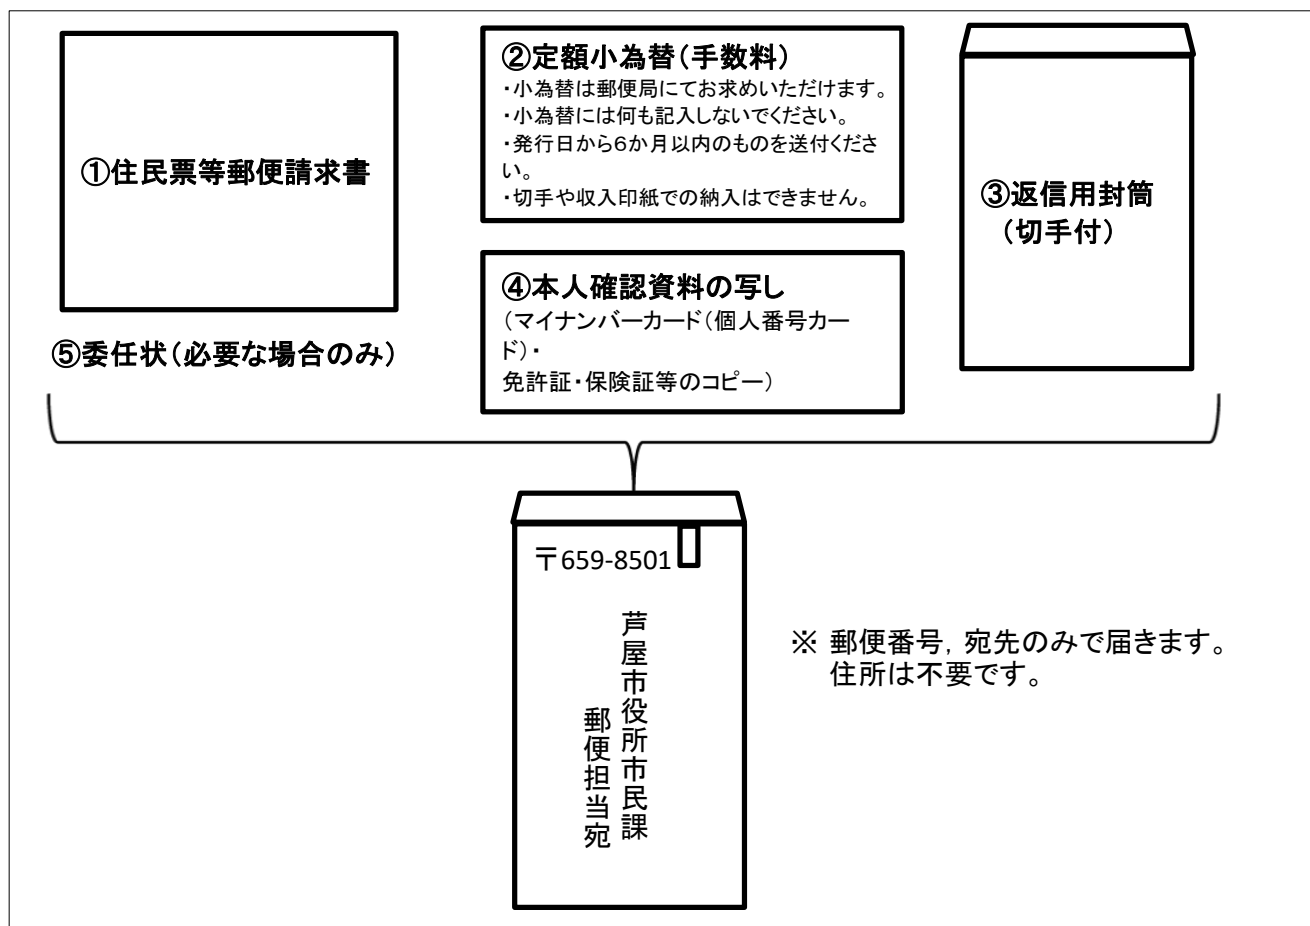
①住民票等郵便請求書

②定額小為替（手数料）
・小為替は郵便局にてお求めいただけます。
・小為替には何も記入しないでください。
・発行日から6か月以内のものを送付ください。
・切手や収入印紙での納入はできません。

③返信用封筒
（切手付）

④本人確認資料の写し
（マイナンバーカード（個人番号カード）・
免許証・保険証等のコピー）

⑤委任状（必要な場合のみ）

〒659-8501

芦屋市役所市民課
郵便担当宛

※ 郵便番号，宛先のみで届きます。
住所は不要です。